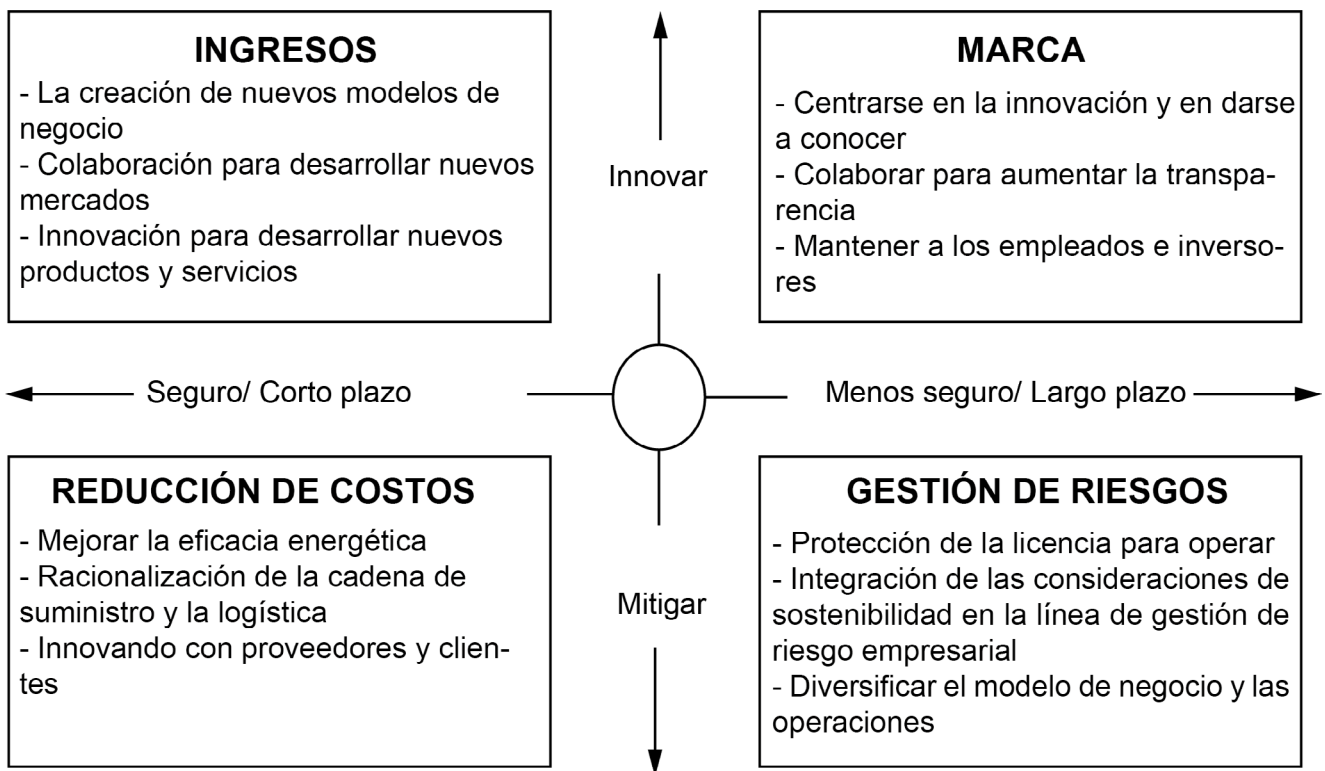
INGRESOS
- La creación de nuevos modelos de negocio
- Colaboración para desarrollar nuevos mercados
- Innovación para desarrollar nuevos productos y servicios

Innovar

MARCA
- Centrarse en la innovación y en darse a conocer
- Colaborar para aumentar la transparencia
- Mantener a los empleados e inversores

Seguro/ Corto plazo

Menos seguro/ Largo plazo

REDUCCIÓN DE COSTOS
- Mejorar la eficacia energética
- Racionalización de la cadena de suministro y la logística
- Innovando con proveedores y clientes

Mitigar

GESTIÓN DE RIESGOS
- Protección de la licencia para operar
- Integración de las consideraciones de sostenibilidad en la línea de gestión de riesgo empresarial
- Diversificar el modelo de negocio y las operaciones